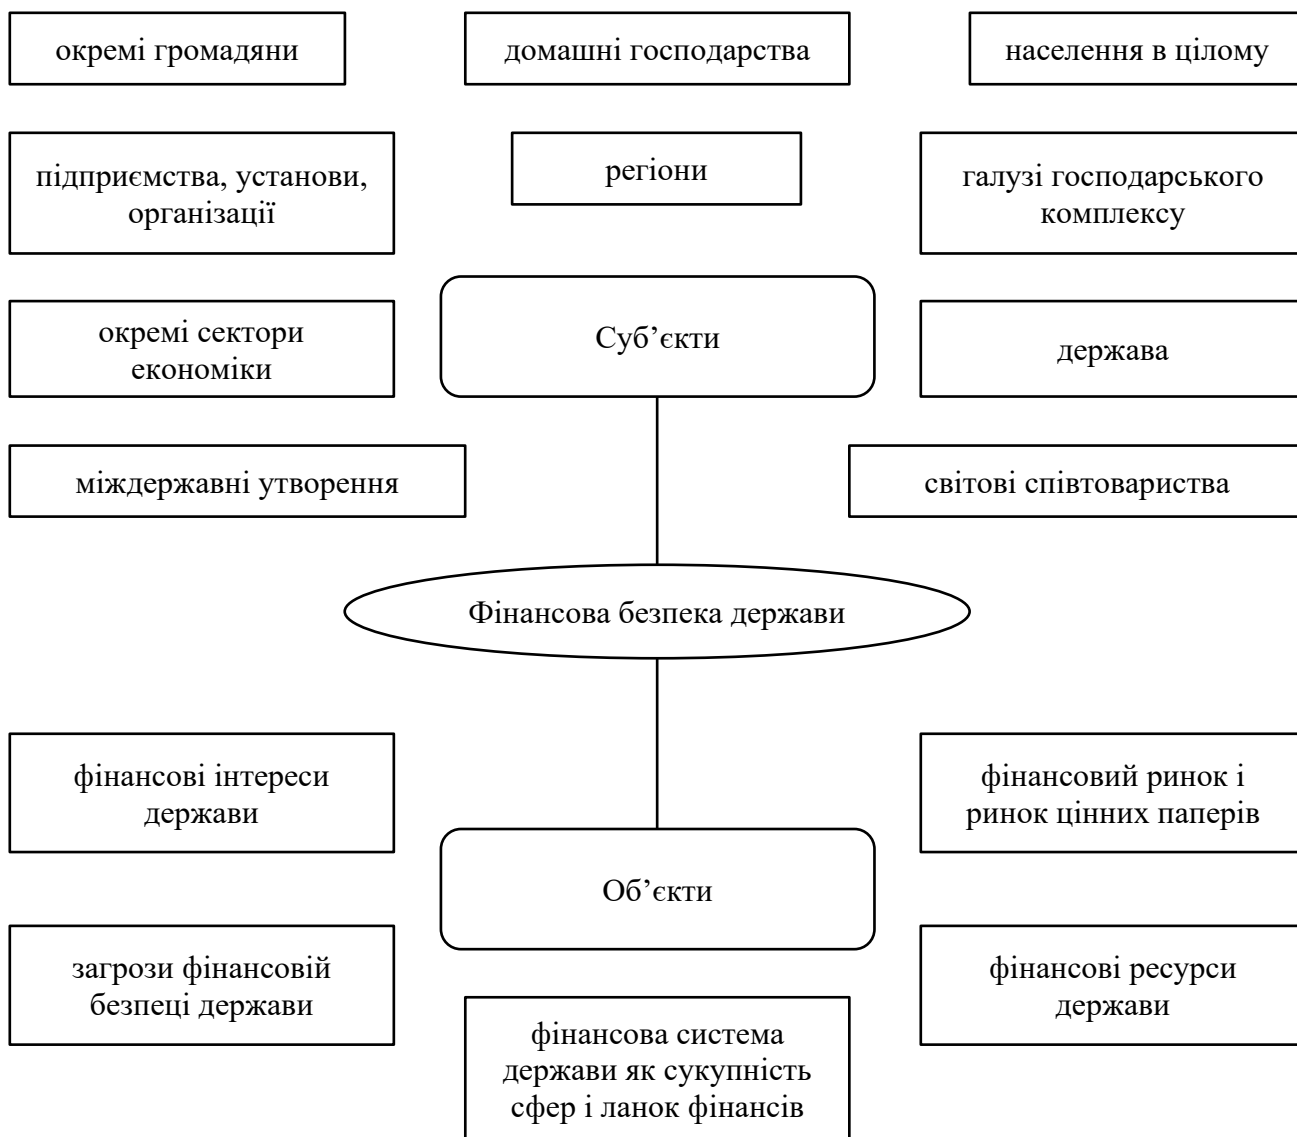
окремі громадяни

домашні господарства

населення в цілому

підприємства, установи, організації

регіони

галузі господарського комплексу

окремі сектори економіки

Суб’єкти

держава

міждержавні утворення

світові співтовариства

Фінансова безпека держави

фінансові інтереси держави

фінансовий ринок і ринок цінних паперів

Об’єкти

загрози фінансовій безпеці держави

фінансові ресурси держави

фінансова система держави як сукупність сфер і ланок фінансів